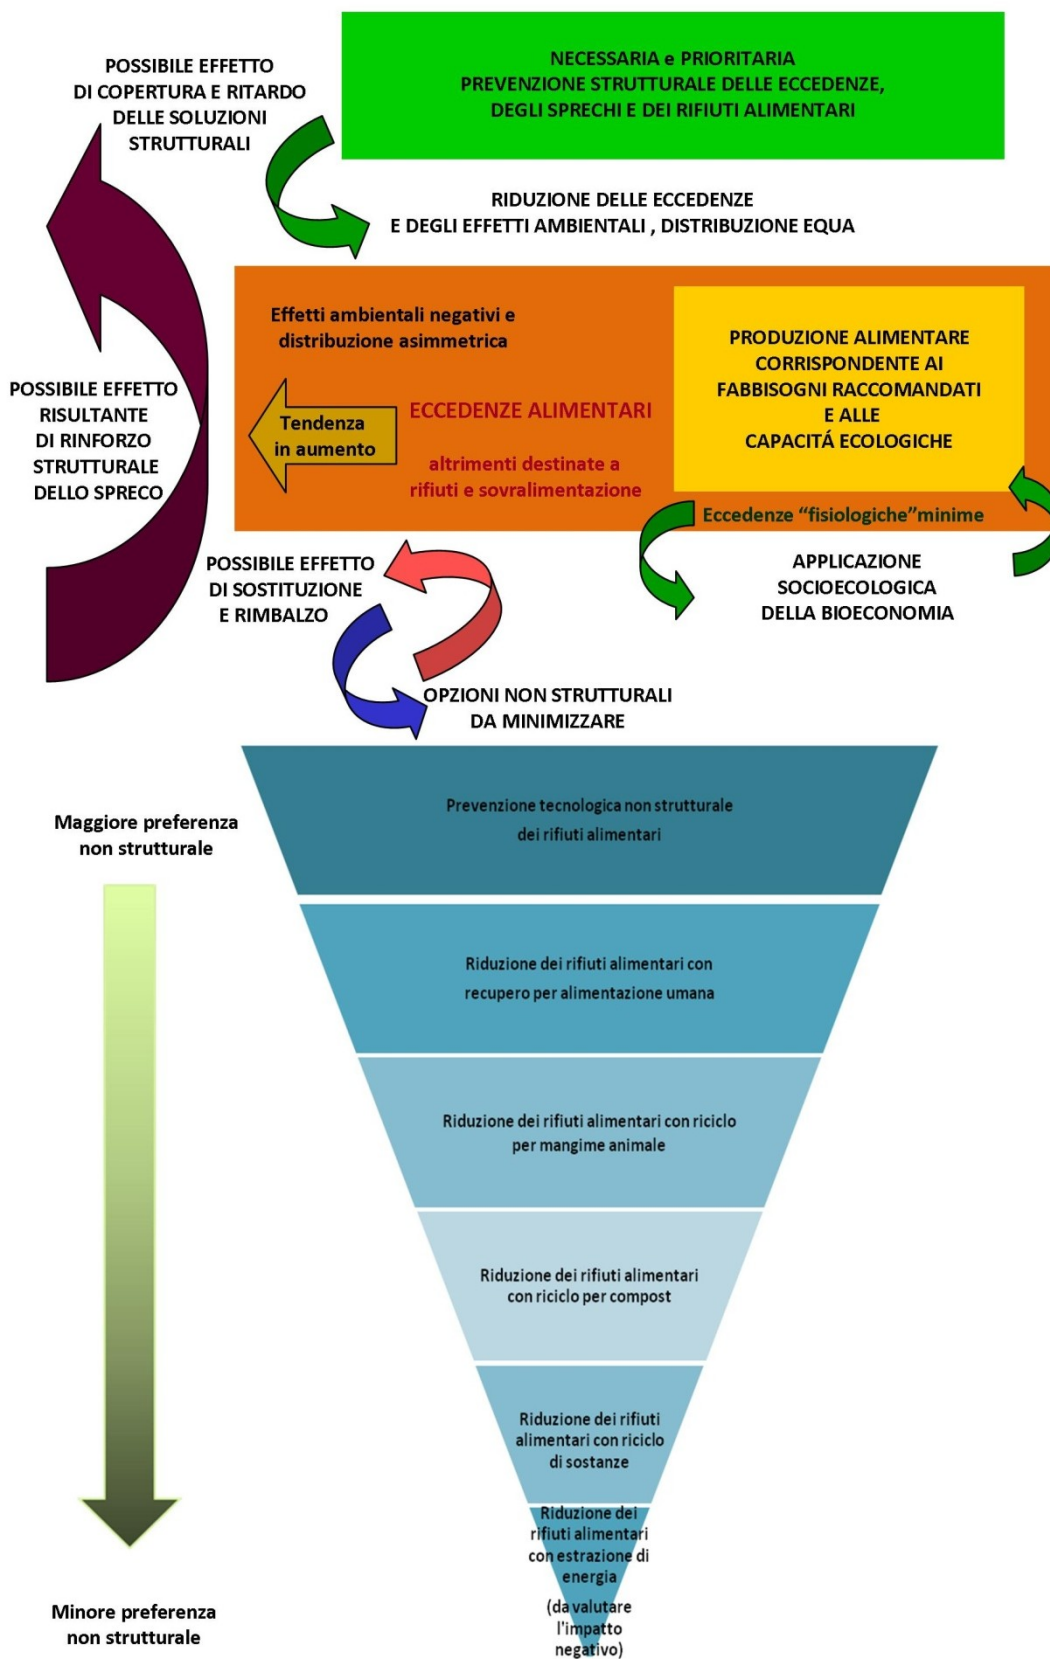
POSSIBILE EFFETTO DI COPERTURA E RITARDO DELLE SOLUZIONI STRUTTURALI

NECESSARIA e PRIORITARIA
PREVENZIONE STRUTTURALE DELLE ECCEDENZE, DEGLI SPRECHI E DEI RIFIUTI ALIMENTARI

RIDUZIONE DELLE ECCEDENZE
E DEGLI EFFETTI AMBIENTALI , DISTRIBUZIONE EQUA

Effetti ambientali negativi e distribuzione asimmetrica

PRODUZIONE ALIMENTARE CORRISPONDENTE AI FABBISOGNI RACCOMANDATI E ALLE CAPACITÁ ECOLOGICHE

POSSIBILE EFFETTO RISULTANTE DI RINFORZO STRUTTURALE DELLO SPRECO

Tendenza in aumento

ECCEDENZE ALIMENTARI

altrimenti destinate a rifiuti e sovralimentazione

Eccedenze “fisiologiche”minime

POSSIBILE EFFETTO DI SOSTITUZIONE E RIMBALZO

APPLICAZIONE SOCIOECOLOGICA DELLA BIOECONOMIA

OPZIONI NON STRUTTURALI DA MINIMIZZARE

Maggiore preferenza non strutturale

Prevenzione tecnologica non strutturale dei rifiuti alimentari

Riduzione dei rifiuti alimentari con recupero per alimentazione umana

Riduzione dei rifiuti alimentari con riciclo per mangime animale

Riduzione dei rifiuti alimentari con riciclo per compost

Riduzione dei rifiuti alimentari con riciclo di sostanze

Riduzione dei rifiuti alimentari con estrazione di energia

(da valutare l'impatto negativo)

Minore preferenza non strutturale